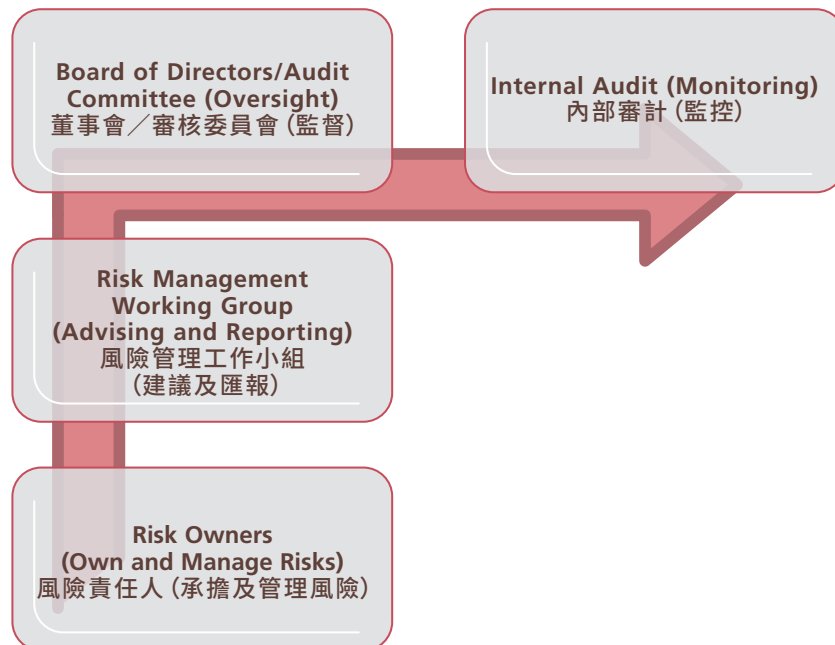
Board of Directors/Audit Committee (Oversight)
董事會／審核委員會（監督）

Internal Audit (Monitoring)
內部審計（監控）

Risk Management Working Group (Advising and Reporting)
風險管理工作小組（建議及匯報）

Risk Owners (Own and Manage Risks)
風險責任人（承擔及管理風險）